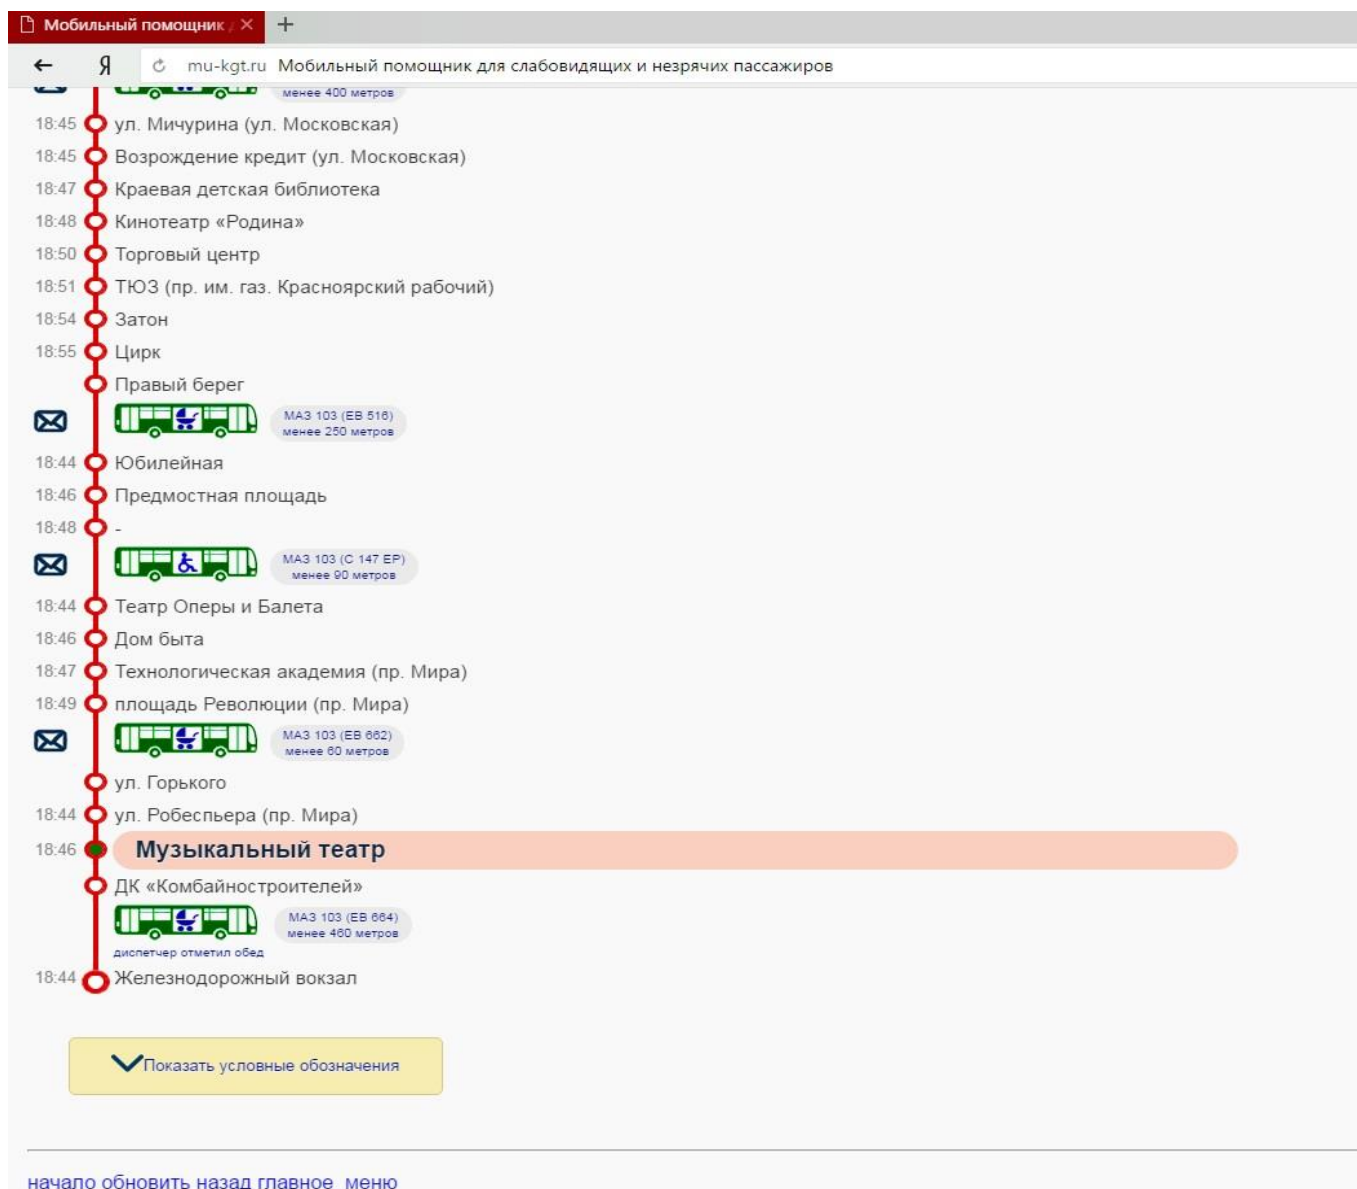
Мобильный помощник ×
+
Я
mu-kgt.ru Мобильный помощник для слабовидящих и незрячих пассажиров

менее 400 метров
18:45 ул. Мичурина (ул. Московская)
18:45 Возрождение кредит (ул. Московская)
18:47 Краевая детская библиотека
18:48 Кинотеатр «Родина»
18:50 Торговый центр
18:51 ТЮЗ (пр. им. газ. Красноярский рабочий)
18:54 Затон
18:55 Цирк
Правый берег
МАЗ 103 (ЕВ 516) менее 250 метров
18:44 Юбилейная
18:46 Предмостная площадь
18:48 -
МАЗ 103 (С 147 ЕР) менее 90 метров
18:44 Театр Оперы и Балета
18:46 Дом быта
18:47 Технологическая академия (пр. Мира)
18:49 площадь Революции (пр. Мира)
МАЗ 103 (ЕВ 662) менее 60 метров
ул. Горького
18:44 ул. Робеспьера (пр. Мира)
18:46 Музыкальный театр
ДК «Комбайностроителей»
МАЗ 103 (ЕВ 664) менее 460 метров
диспетчер отметил обед
18:44 Железнодорожный вокзал

Показать условные обозначения

начало обновить назад главное меню